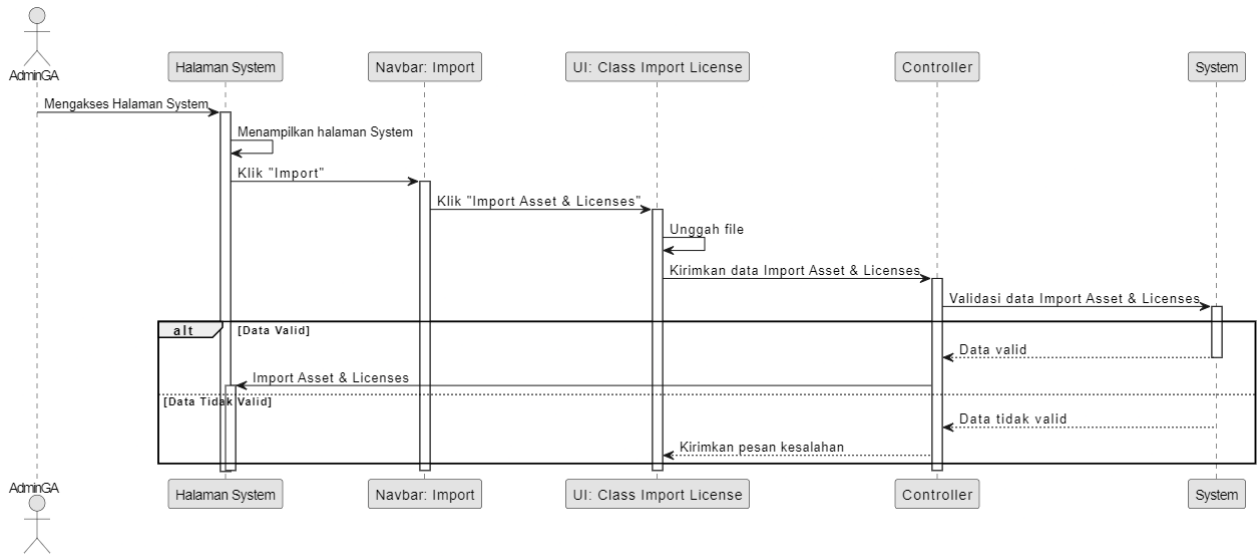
AdminGA

Halaman System

Navbar: Import

UI: Class Import License

Controller

System

Mengakses Halaman System

Menampilkan halaman System

Klik "Import"

Klik "Import Asset & Licenses"

Unggah file

Kirimkan data Import Asset & Licenses

Validasi data Import Asset & Licenses

alt

[Data Valid]

Data valid

Import Asset & Licenses

[Data Tidak Valid]

Data tidak valid

Kirimkan pesan kesalahan

AdminGA

Halaman System

Navbar: Import

UI: Class Import License

Controller

System